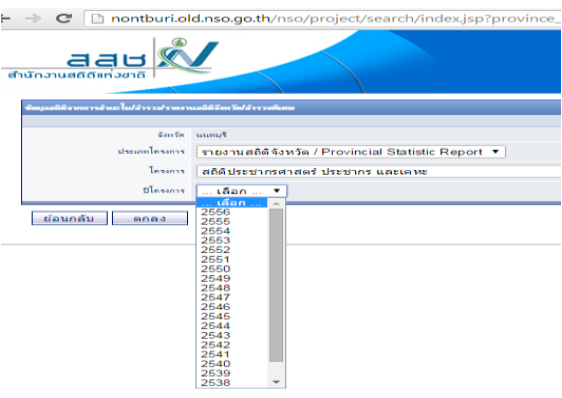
nontburi.old.nso.go.th/nso/project/search/index.jsp?province_

สสช

สำนักงานสถิติแห่งชาติ

ข้อมูลสถิติจากการสำมะโน/สำรวจ/รายงานสถิติจังหวัด/สำรวจพิเศษ

จังหวัด นนทบุรี

ประเภทโครงการ รายงานสถิติจังหวัด / Provincial Statistic Report

โครงการ สถิติประชากรศาสตร์ ประชากร และเคหะ

ปีโครงการ ... เลือก ...

... เลือก ...
2556
2555
2554
2553
2552
2551
2550
2549
2548
2547
2546
2545
2544
2543
2542
2541
2540
2539
2538

ย้อนกลับ ตกลง